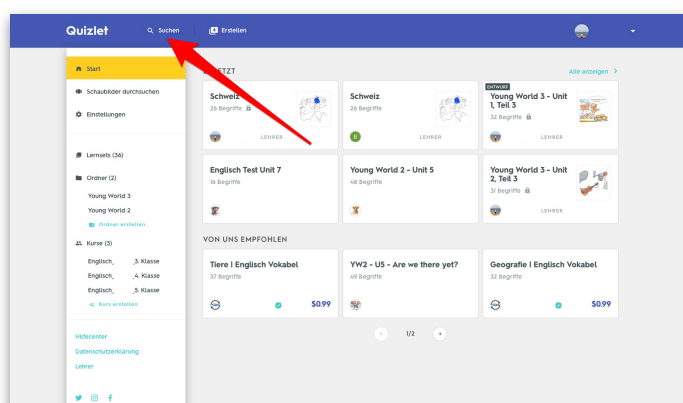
Quizlet Suchen Erstellen

Start
Schaubilder durchsuchen
Einstellungen

Lernsets (36)
Ordner (2)
Young World 3
Young World 2
Ordner erstellen
Kurse (3)
Englisch_ 3. Klasse
Englisch_ 4. Klasse
Englisch_ 5. Klasse
Kurs erstellen

Hilfecenter
Datenschutzerklärung
Lehrer

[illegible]ETZT
Alle anzeigen >

Schweiz
26 Begriffe
LEHRER

Schweiz
26 Begriffe
S
LEHRER

ENTWURF
Young World 3 - Unit 1, Teil 3
32 Begriffe
LEHRER

Englisch Test Unit 7
16 Begriffe

Young World 2 - Unit 5
48 Begriffe

Young World 3 - Unit 2, Teil 3
31 Begriffe
LEHRER

VON UNS EMPFOHLEN

Tiere | Englisch Vokabel
57 Begriffe
$0.99

YW2 - U5 - Are we there yet?
49 Begriffe

Geografie | Englisch Vokabel
32 Begriffe
$0.99

1/2